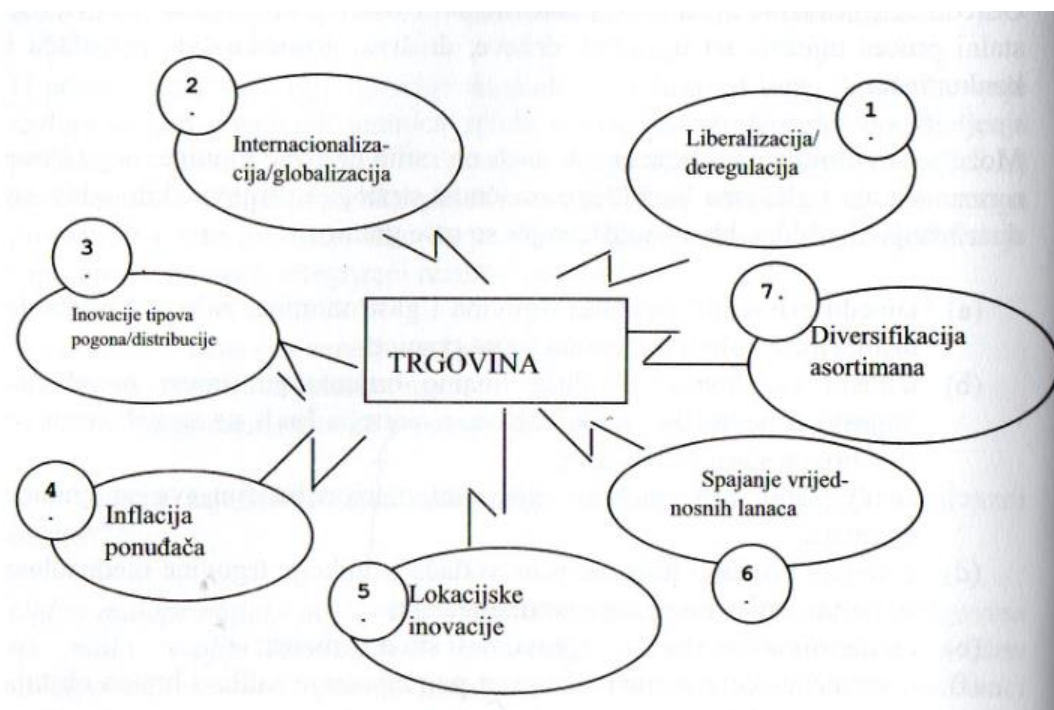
2.

Internacionalizacija/globalizacija

1.

Liberalizacija/ deregulacija

3.

Inovacije tipova pogona/distribucije

7.

Diversifikacija asortimana

TRGOVINA

Spajanje vrijednosnih lanaca

4.

Inflacija ponuđača

5.

Lokacijske inovacije

6.